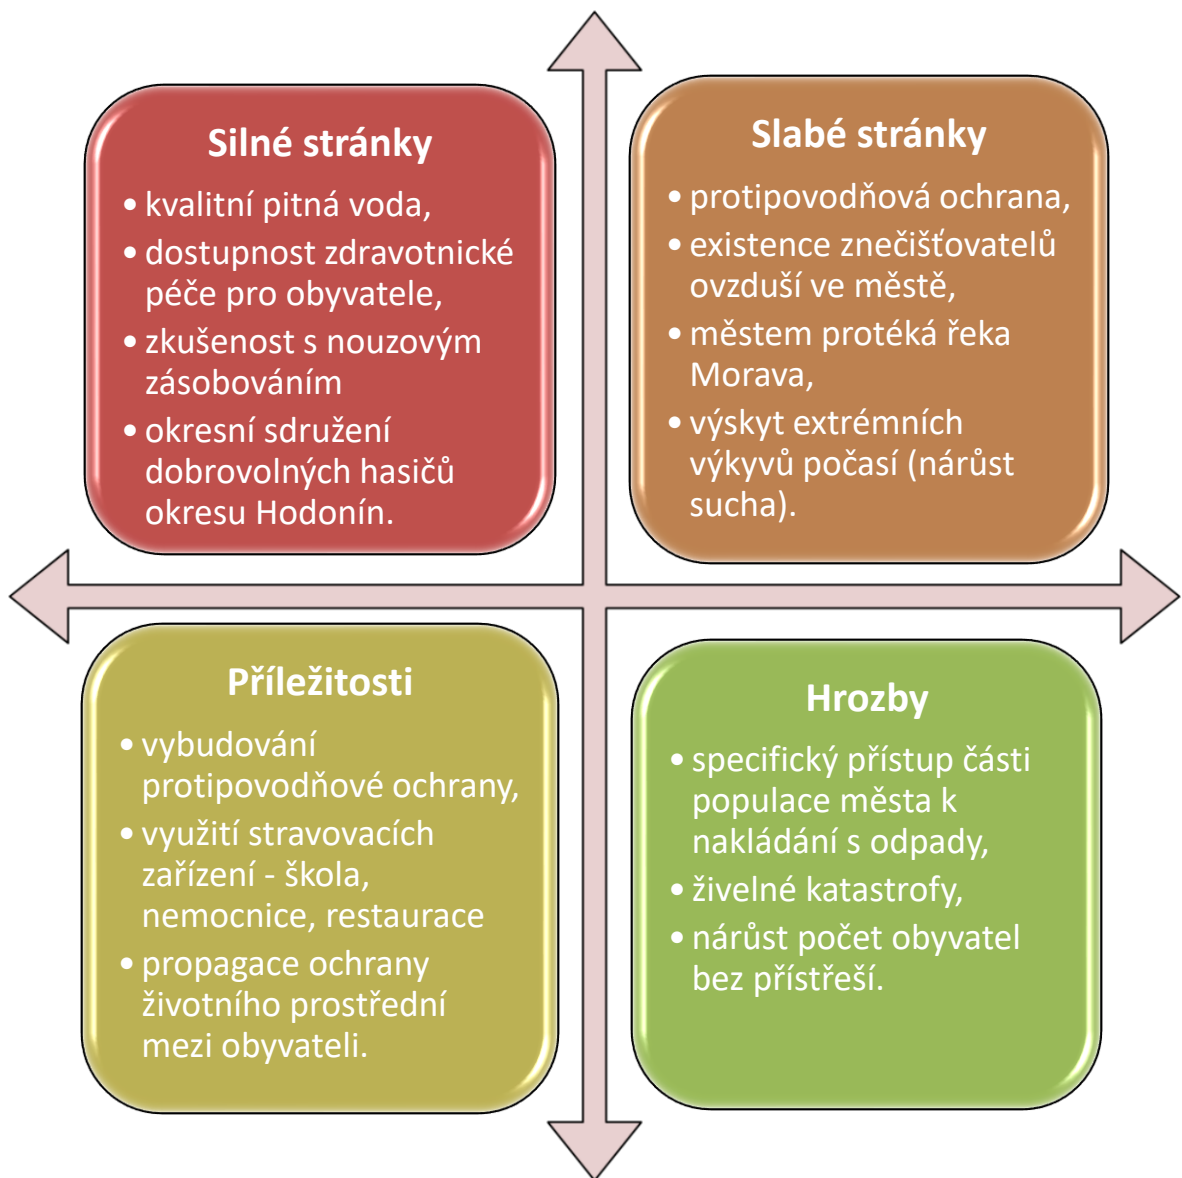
Silné stránky

• kvalitní pitná voda,
• dostupnost zdravotnické péče pro obyvatele,
• zkušenost s nouzovým zásobováním
• okresní sdružení dobrovolných hasičů okresu Hodonín.

Slabé stránky

• protipovodňová ochrana,
• existence znečišťovatelů ovzduší ve městě,
• městem protéká řeka Morava,
• výskyt extrémních výkyvů počasí (nárůst sucha).

Příležitosti

• vybudování protipovodňové ochrany,
• využití stravovacích zařízení - škola, nemocnice, restaurace
• propagace ochrany životního prostřední mezi obyvateli.

Hrozby

• specifický přístup části populace města k nakládání s odpady,
• živelné katastrofy,
• nárůst počet obyvatel bez přístřeší.